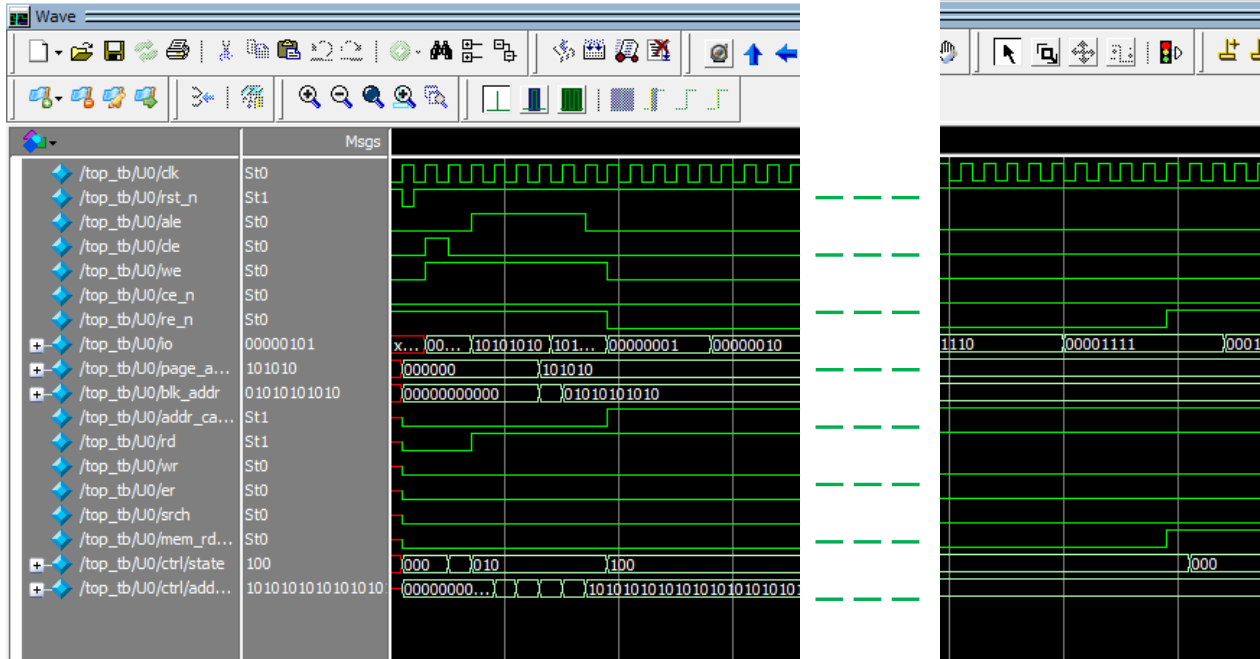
Wave

Msgs

| | |
|---|---|
| /top_tb/U0/clk | St0 |
| /top_tb/U0/rst_n | St1 |
| /top_tb/U0/ale | St0 |
| /top_tb/U0/cle | St0 |
| /top_tb/U0/we | St0 |
| /top_tb/U0/ce_n | St0 |
| /top_tb/U0/re_n | St0 |
| /top_tb/U0/io | 00000101 |
| /top_tb/U0/page_a... | 101010 |
| /top_tb/U0/blk_addr | 0101010101 0 |
| /top_tb/U0/addr_ca... | St1 |
| /top_tb/U0/rd | St1 |
| /top_tb/U0/wr | St0 |
| /top_tb/U0/er | St0 |
| /top_tb/U0/srch | St0 |
| /top_tb/U0/mem_rd... | St0 |
| /top_tb/U0/ctrl/state | 100 |
| /top_tb/U0/ctrl/add... | 101010101010101010 |

x... 00... 10101010 101... 00000001 00000010
1110 00001111 0001
000000 101010
00000000000 01010101010
000 010 100 000
00000000... 10101010101010101010101